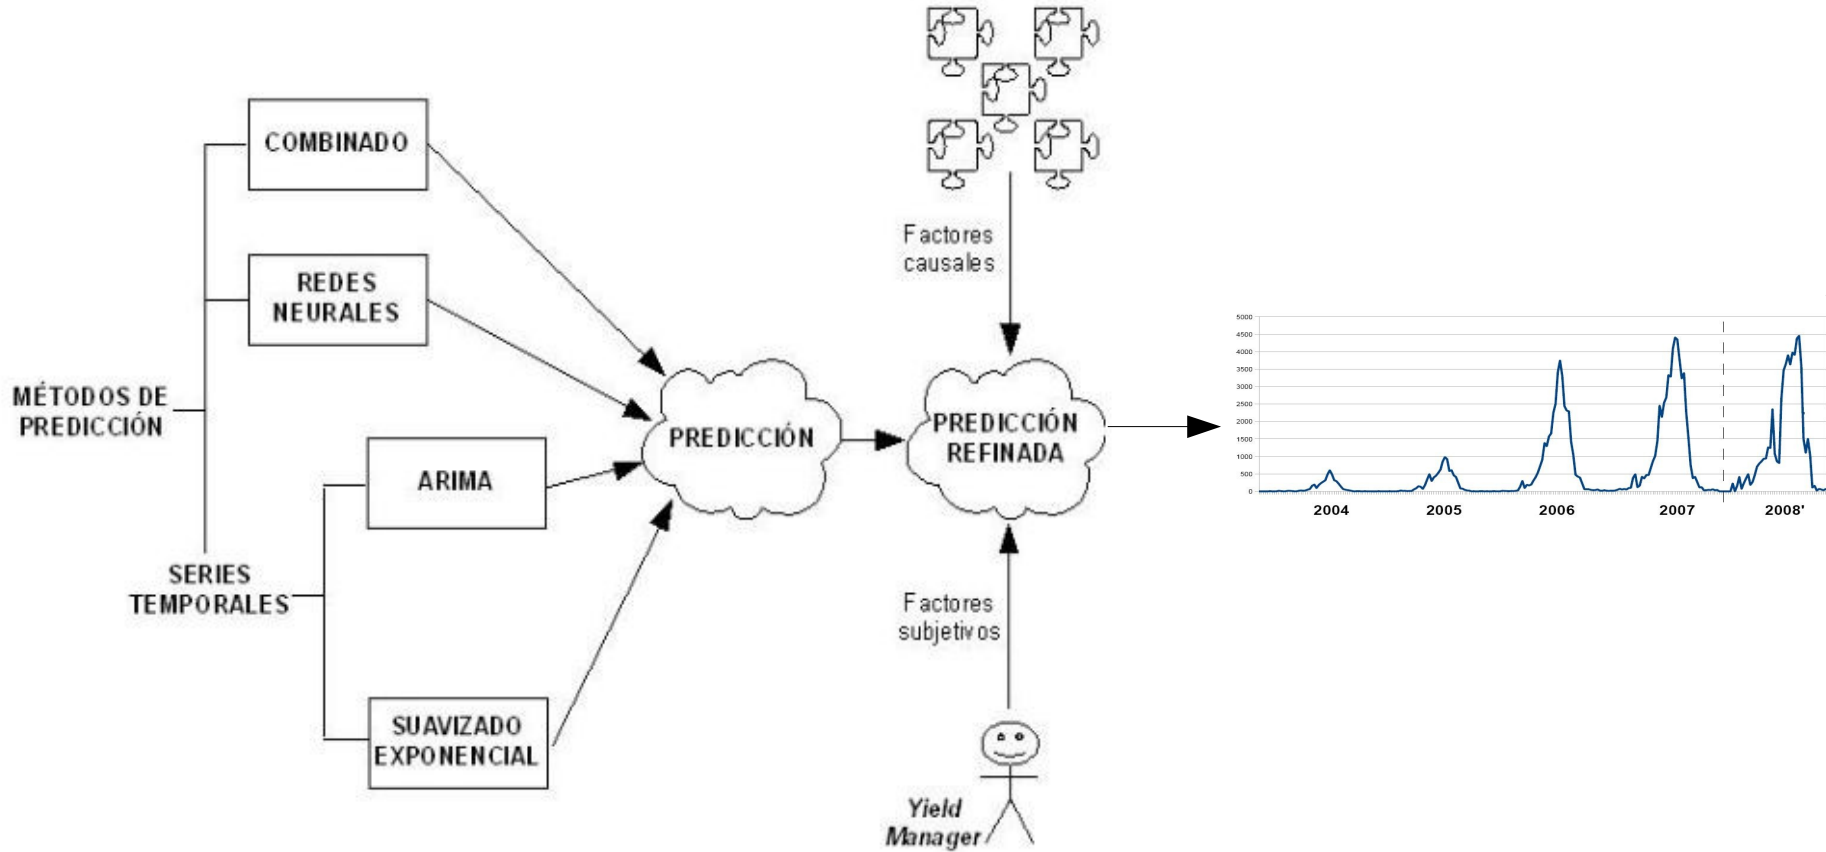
COMBINADO

REDES NEURALES

MÉTODOS DE PREDICCIÓN

ARIMA

SERIES TEMPORALES

SUAVIZADO EXPONENCIAL

PREDICCIÓN

Factores causales

PREDICCIÓN REFINADA

Factores subjetivos

Yield Manager

5000
4500
4000
3500
3000
2500
2000
1500
1000
500
0

2004
2005
2006
2007
2008'